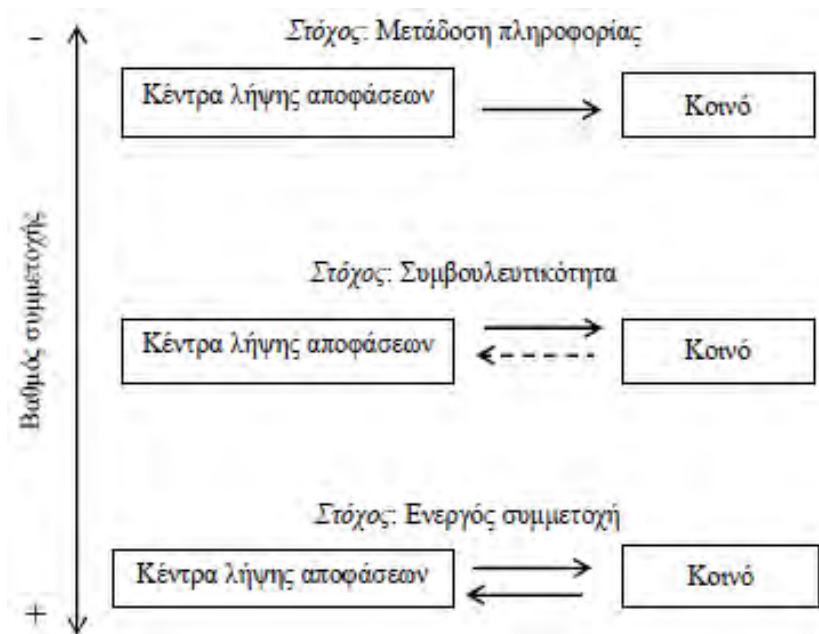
-

Βαθμός συμμετοχής

+

Στόχος: Μετάδοση πληροφορίας

Κέντρα λήψης αποφάσεων

Κοινό

Στόχος: Συμβουλευτικότητα

Κέντρα λήψης αποφάσεων

Κοινό

Στόχος: Ενεργός συμμετοχή

Κέντρα λήψης αποφάσεων

Κοινό